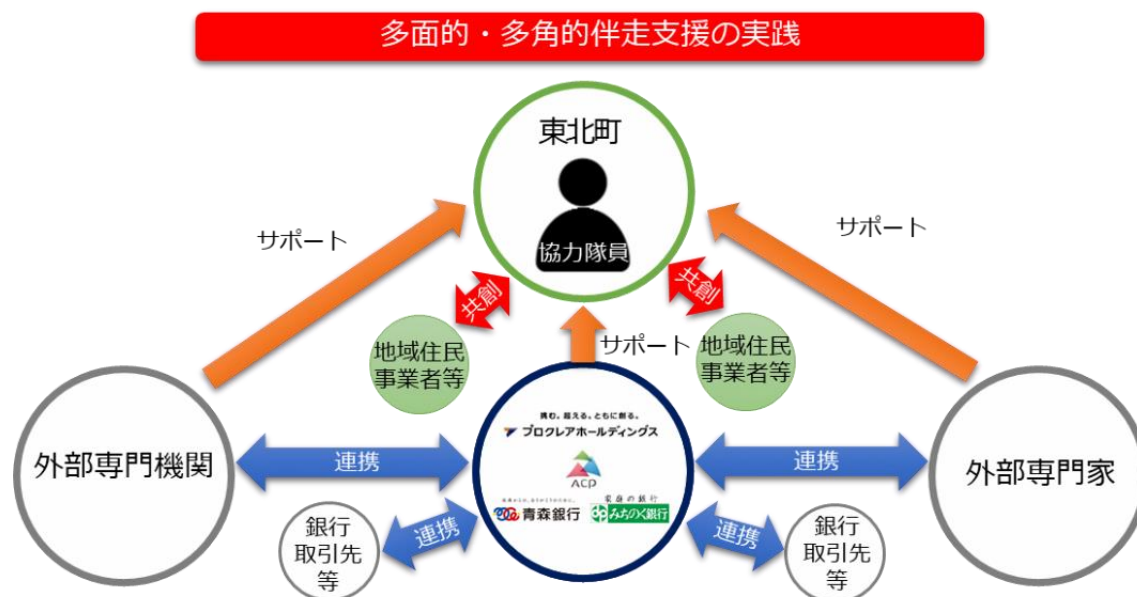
多面的・多角的伴走支援の実践

東北町

協力隊員

サポート

サポート

共創

共創

地域住民
事業者等

サポート

地域住民
事業者等

挑む、越える、ともに創る。
プロクレアホールディングス

ACP

青森銀行

みちのく銀行

外部専門機関

連携

連携

外部専門家

銀行
取引先
等

連携

連携

銀行
取引先
等